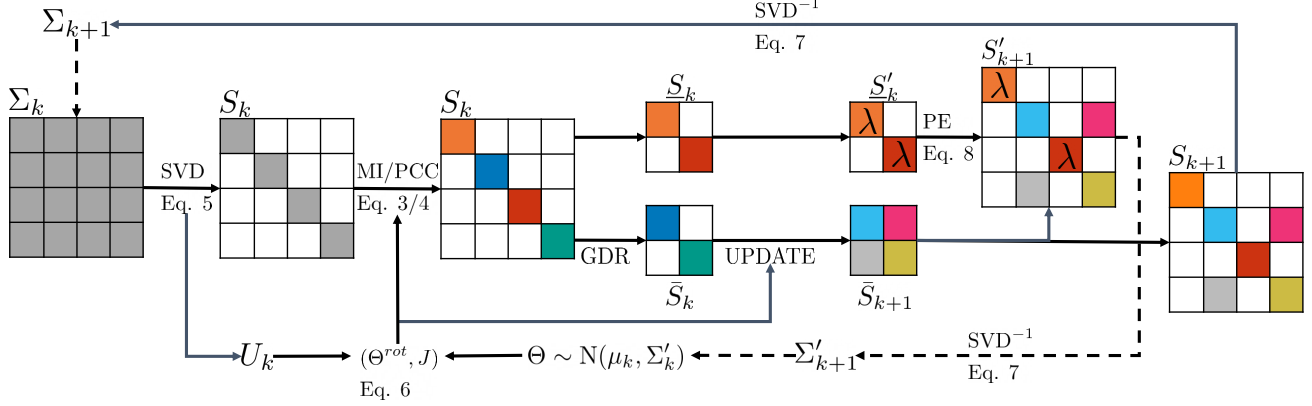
$\Sigma_{k+1}$

$\text{SVD}^{-1}$

Eq. 7

$\Sigma_k$

$S_k$

$S_k$

$\underline{S}_k$

$\underline{S}'_k$

$S'_{k+1}$

$\lambda$

$\lambda$

$\lambda$

$\lambda$

SVD

Eq. 5

MI/PCC

Eq. 3/4

PE

Eq. 8

$S_{k+1}$

GDR

UPDATE

$\bar{S}_k$

$\bar{S}_{k+1}$

$U_k$

$(\Theta^{rot}, J)$

Eq. 6

$\Theta \sim \text{N}(\mu_k, \Sigma'_k)$

$\Sigma'_{k+1}$

$\text{SVD}^{-1}$

Eq. 7